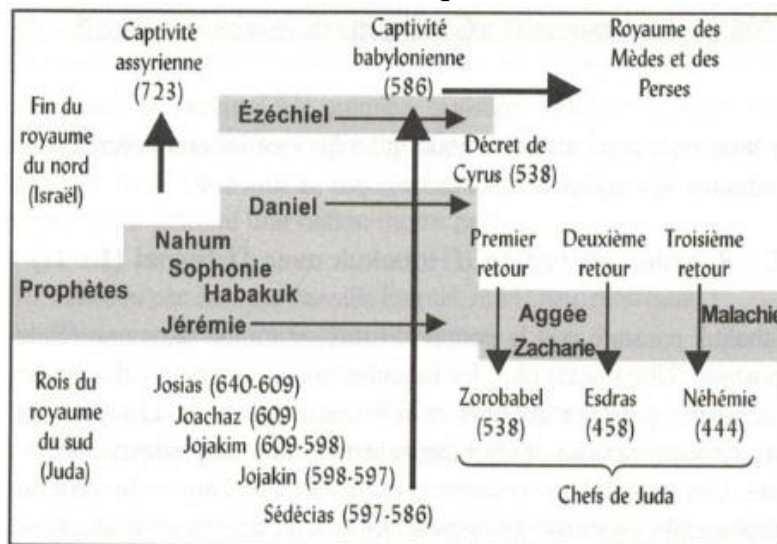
Captivité assyrienne (723)

Captivité babylonienne (586)

Royaume des Mèdes et des Perses

Fin du royaume du nord (Israël)

Ézéchiel

Décret de Cyrus (538)

Daniel

Nahum
Sophonie
Habakuk

Prophètes

Jérémie

Premier retour

Deuxième retour

Troisième retour

Aggée

Zacharie

Malachie

Rois du royaume du sud (Juda)

Josias (640-609)
Joachaz (609)
Jojakim (609-598)
Jojakin (598-597)
Sédécias (597-586)

Zorobabel (538)

Esdras (458)

Néhémie (444)

Chefs de Juda